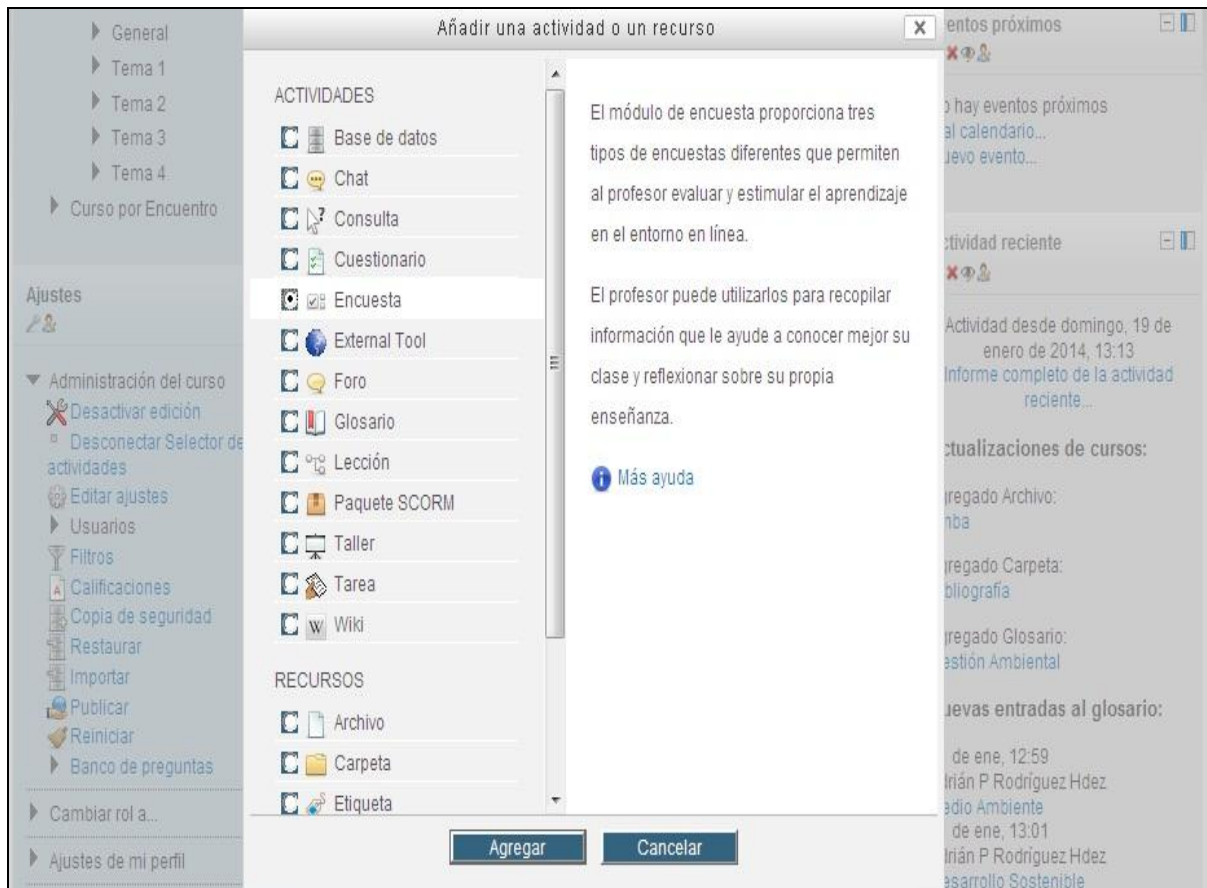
General
Tema 1
Tema 2
Tema 3
Tema 4
Curso por Encuentro

Ajustes

Administración del curso
Desactivar edición
Desconectar Selector de actividades
Editar ajustes
Usuarios
Filtros
Calificaciones
Copia de seguridad
Restaurar
Importar
Publicar
Reiniciar
Banco de preguntas

Cambiar rol a...

Ajustes de mi perfil

Añadir una actividad o un recurso

ACTIVIDADES
Base de datos
Chat
Consulta
Cuestionario
Encuesta
External Tool
Foro
Glosario
Lección
Paquete SCORM
Taller
Tarea
Wiki

RECURSOS
Archivo
Carpeta
Etiqueta

El módulo de encuesta proporciona tres tipos de encuestas diferentes que permiten al profesor evaluar y estimular el aprendizaje en el entorno en línea.

El profesor puede utilizarlos para recopilar información que le ayude a conocer mejor su clase y reflexionar sobre su propia enseñanza.

Más ayuda

Agregar
Cancelar

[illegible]entos próximos

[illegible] hay eventos próximos
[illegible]al calendario...
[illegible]uevo evento...

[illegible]ctividad reciente

Actividad desde domingo, 19 de enero de 2014, 13:13
Informe completo de la actividad reciente...

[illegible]ctualizaciones de cursos:

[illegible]regado Archivo:
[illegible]nba

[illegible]regado Carpeta:
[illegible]bliografía

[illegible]regado Glosario:
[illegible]estión Ambiental

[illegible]uevas entradas al glosario:

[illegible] de ene, 12:59
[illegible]drián P Rodríguez Hdez
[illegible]edio Ambiente
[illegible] de ene, 13:01
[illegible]drián P Rodríguez Hdez
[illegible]esarrollo Sostenible